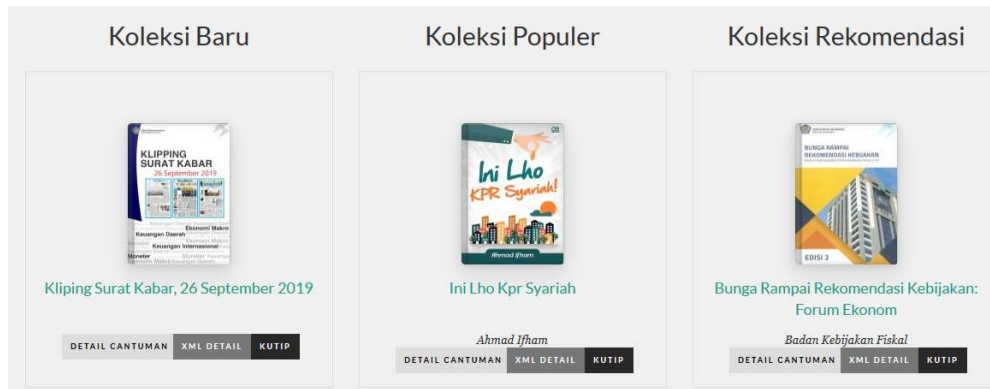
Koleksi Baru

KLIPING SURAT KABAR
26 September 2019
Ekonomi Makro
Keuangan Daerah
Keuangan Internasional
Moneter

Kliping Surat Kabar, 26 September 2019

DETAIL CANTUMAN XML DETAIL KUTIP

Koleksi Populer

Ini Lho KPR Syariah!
Ahmad Ifham

Ini Lho Kpr Syariah

Ahmad Ifham
DETAIL CANTUMAN XML DETAIL KUTIP

Koleksi Rekomendasi

BUNGA RAMPAI REKOMENDASI KEBIJAKAN
EDISI 2

Bunga Rampai Rekomendasi Kebijakan: Forum Ekonom

Badan Kebijakan Fiskal
DETAIL CANTUMAN XML DETAIL KUTIP